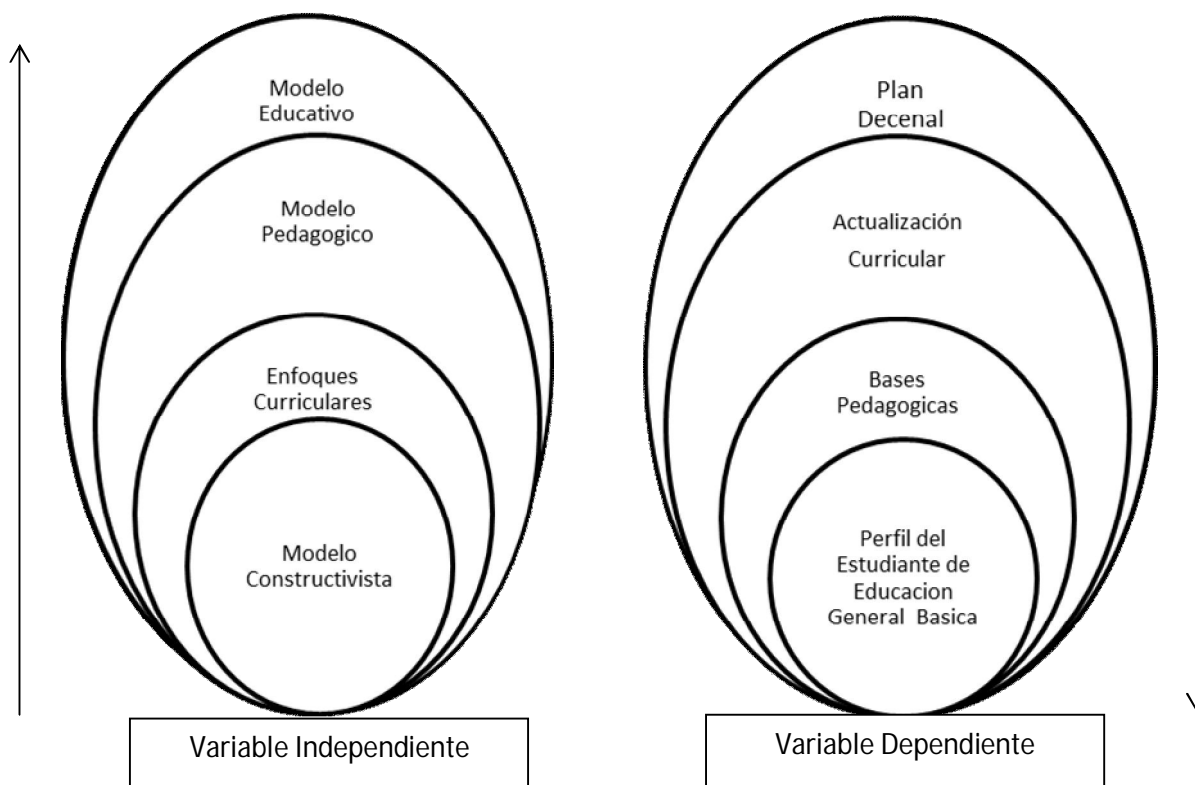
Modelo Educativo

Modelo Pedagogico

Enfoques Curriculares

Modelo Constructivista

Variable Independiente

Plan Decenal

Actualización Curricular

Bases Pedagogicas

Perfil del Estudiante de Educacion General Basica

Variable Dependiente